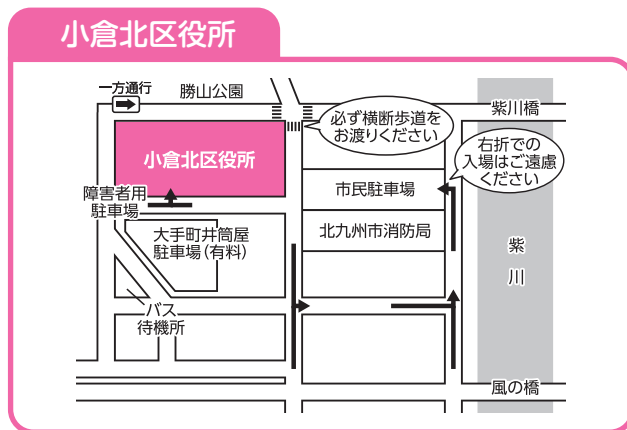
小倉北区役所

一方通行

勝山公園

紫川橋

必ず横断歩道をお渡りください

右折での入場はご遠慮ください

小倉北区役所

障害者用駐車場

市民駐車場

大手町井筒屋駐車場(有料)

北九州市消防局

紫

川

バス待機所

風の橋